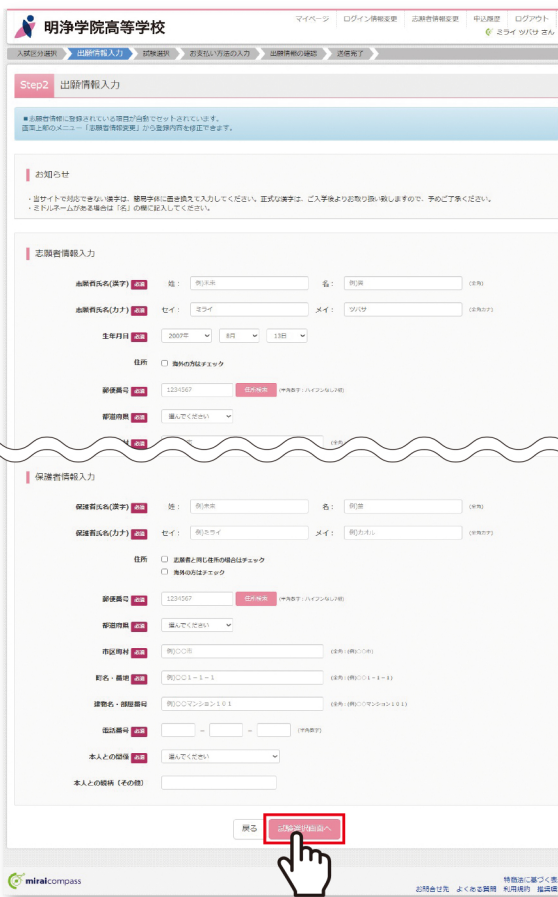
明浄学院高等学校

マイページ　ログイン情報変更　志願者情報変更　申込履歴　ログアウト

ミライ ツバサ さん

入試区分選択　出願情報入力　試験選択　お支払い方法の入力　出願情報の確認　送信完了

Step2　出願情報入力

・志願者情報に登録されている項目が自動でセットされています。
画面上部のメニュー「志願者情報変更」から登録内容を修正できます。

お知らせ

・当サイトで対応できない漢字は、簡易字体に置き換えて入力してください。正式な漢字は、ご入学後よりお取り扱い致しますので、予めご了承ください。
・ミドルネームがある場合は「名」の欄に記入してください。

志願者情報入力

志願者氏名(漢字) 必須　姓：例)未来　名：例)翼　(全角)

志願者氏名(カナ) 必須　セイ：ミライ　メイ：ツバサ　(全角カナ)

生年月日 必須　2007年　8月　13日

住所　海外の方はチェック

郵便番号 必須　1234567　住所検索　(半角数字・ハイフンなし7桁)

都道府県 必須　選んでください

保護者情報入力

保護者氏名(漢字) 必須　姓：例)未来　名：例)翼　(全角)

保護者氏名(カナ) 必須　セイ：例)ミライ　メイ：例)カホル　(全角カナ)

住所　志願者と同じ住所の場合はチェック
海外の方はチェック

郵便番号 必須　1234567　住所検索　(半角数字・ハイフンなし7桁)

都道府県 必須　選んでください

市区町村 必須　例)○○市　(全角：例)○○市)

町名・番地 必須　例)○○1－1－1　(全角：例)○○1－4－1)

建物名・部屋番号　例)○○マンション101　(全角：例)○○マンション101)

電話番号 必須　－　－　(半角数字)

本人との関係 必須　選んでください

本人との続柄（その他）

戻る　試験選択画面へ

miraicompass

特商法に基づく表
お問合せ先　よくある質問　利用規約　推奨環